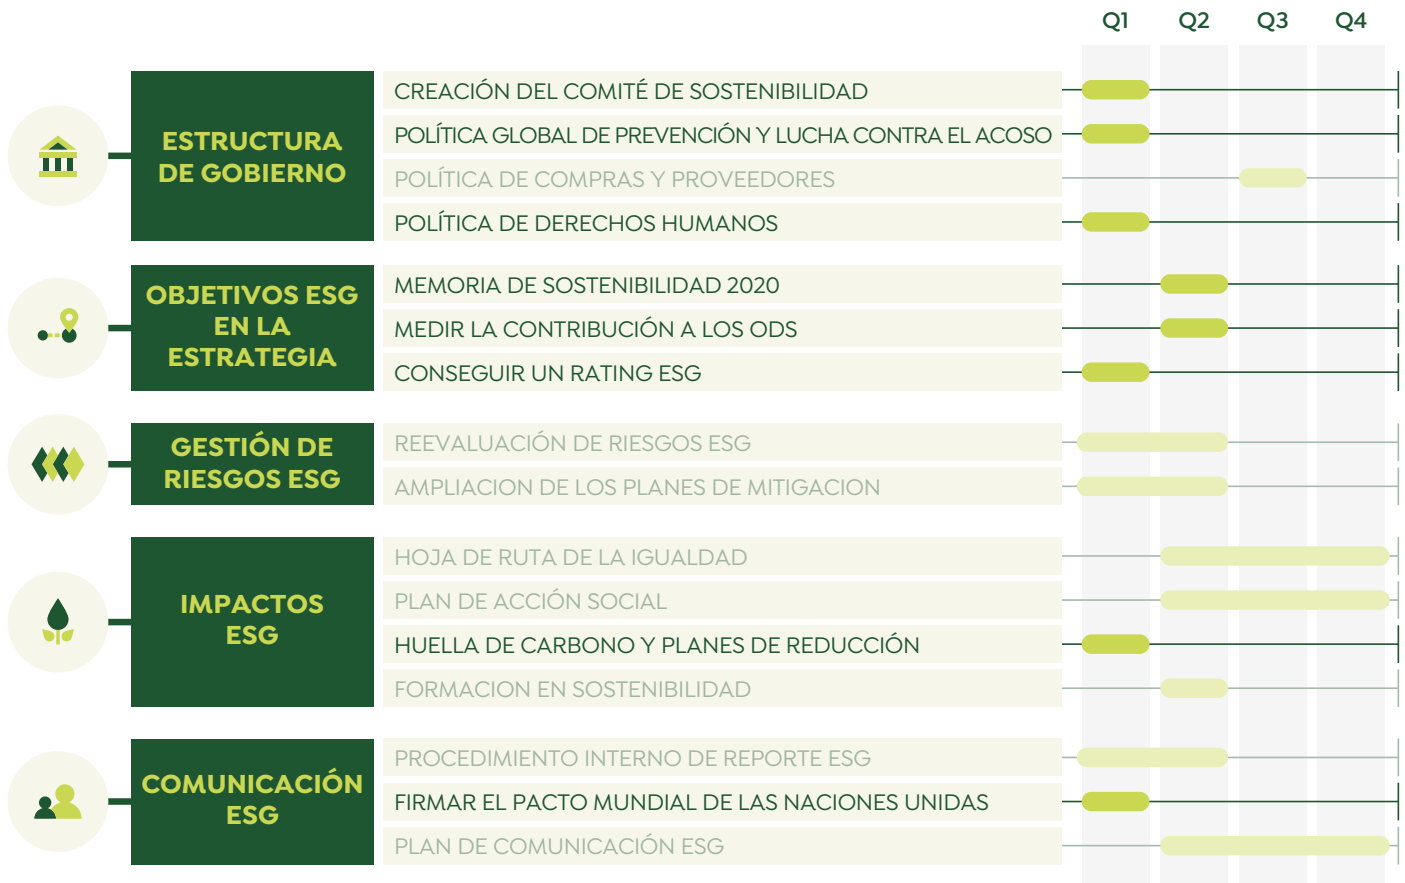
Q1 Q2 Q3 Q4

ESTRUCTURA DE GOBIERNO

CREACIÓN DEL COMITÉ DE SOSTENIBILIDAD
POLÍTICA GLOBAL DE PREVENCIÓN Y LUCHA CONTRA EL ACOSO
POLÍTICA DE COMPRAS Y PROVEEDORES
POLÍTICA DE DERECHOS HUMANOS

OBJETIVOS ESG EN LA ESTRATEGIA

MEMORIA DE SOSTENIBILIDAD 2020
MEDIR LA CONTRIBUCIÓN A LOS ODS
CONSEGUIR UN RATING ESG

GESTIÓN DE RIESGOS ESG

REEVALUACIÓN DE RIESGOS ESG
AMPLIACION DE LOS PLANES DE MITIGACION

IMPACTOS ESG

HOJA DE RUTA DE LA IGUALDAD
PLAN DE ACCIÓN SOCIAL
HUELLA DE CARBONO Y PLANES DE REDUCCIÓN
FORMACION EN SOSTENIBILIDAD

COMUNICACIÓN ESG

PROCEDIMIENTO INTERNO DE REPORTE ESG
FIRMAR EL PACTO MUNDIAL DE LAS NACIONES UNIDAS
PLAN DE COMUNICACIÓN ESG